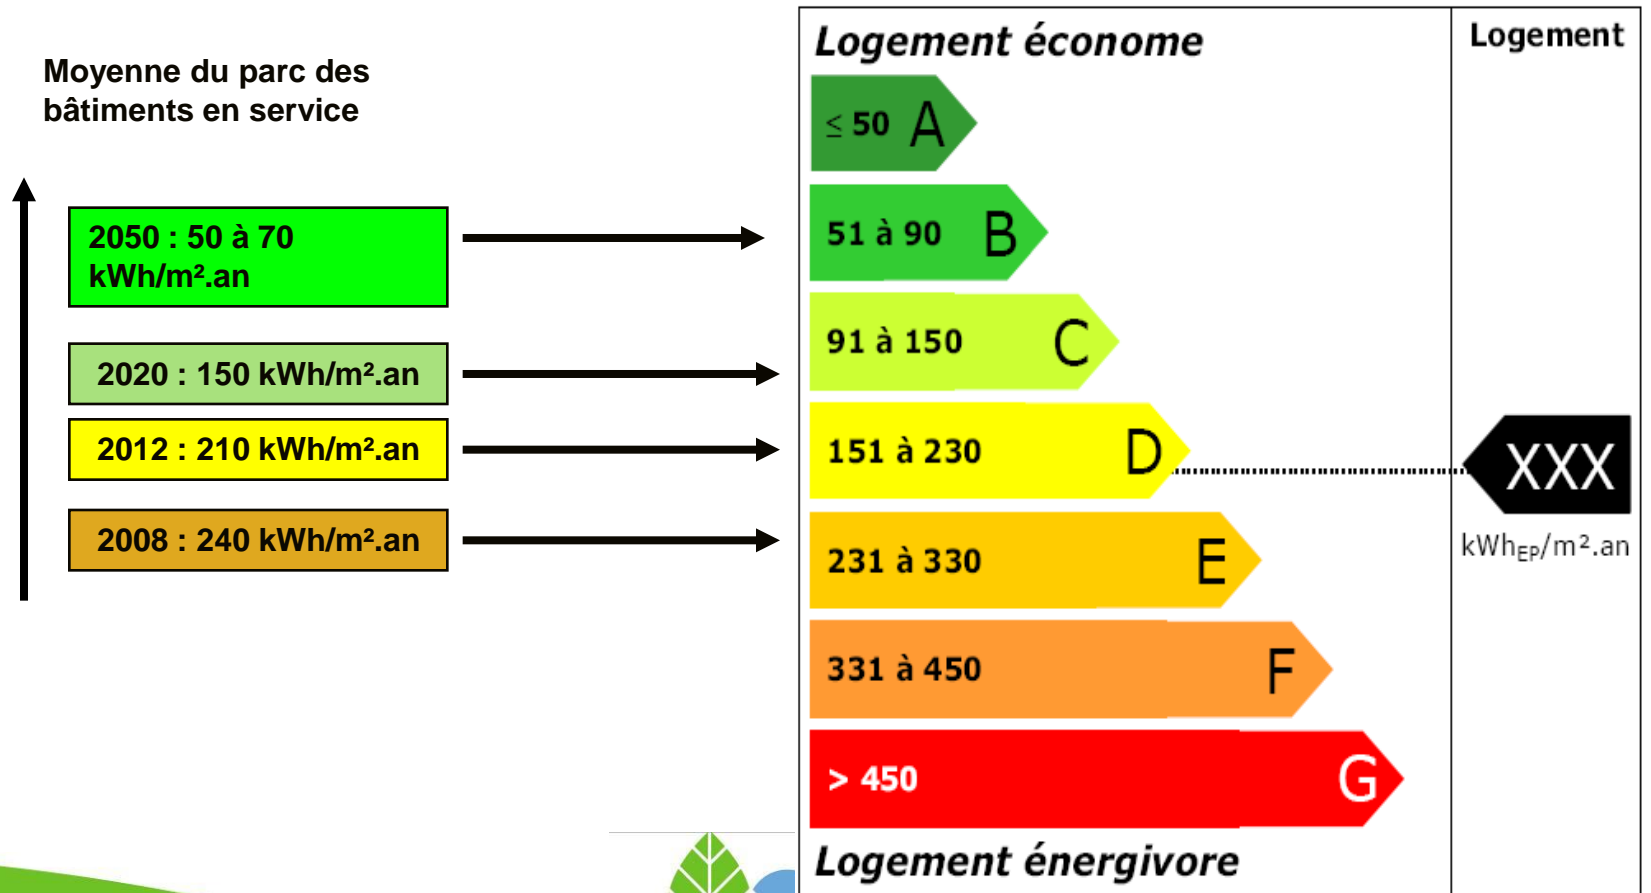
Moyenne du parc des bâtiments en service

2050 : 50 à 70 kWh/m².an

2020 : 150 kWh/m².an

2012 : 210 kWh/m².an

2008 : 240 kWh/m².an

Logement économe

$\leq$ 50 A

51 à 90 B

91 à 150 C

151 à 230 D

231 à 330 E

331 à 450 F

> 450 G

Logement énergivore

Logement

XXX

kWh$_{EP}$/m².an